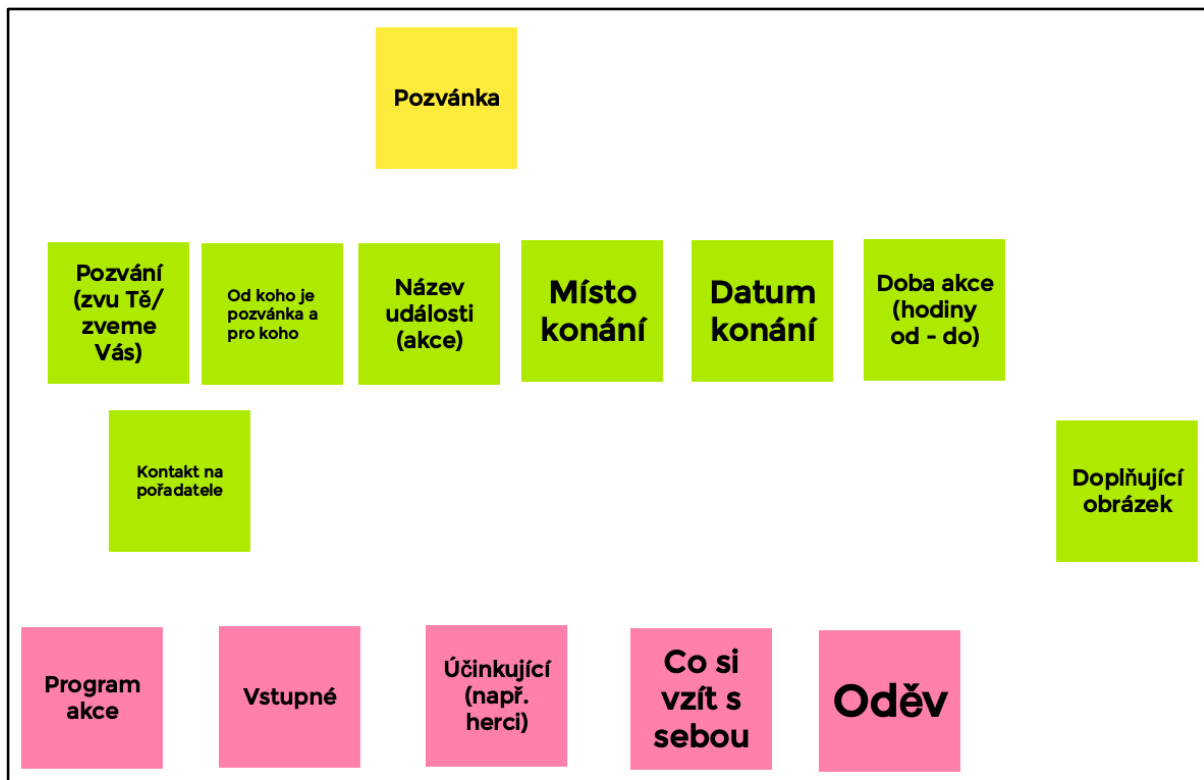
Pozvánka

Pozvání (zvu Tě/ zveme Vás)

Od koho je pozvánka a pro koho

Název události (akce)

Místo konání

Datum konání

Doba akce (hodiny od - do)

Kontakt na pořadatele

Doplňující obrázek

Program akce

Vstupné

Účinkující (např. herci)

Co si vzít s sebou

Oděv